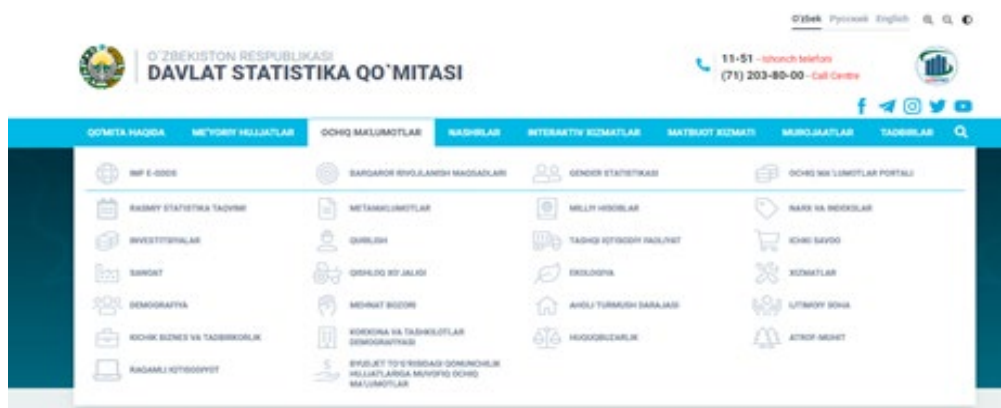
O'zbek Русский English

O'ZBEKISTON RESPUBLIKASI
DAVLAT STATISTIKA QO'MITASI

11-51 - Ishonch telefoni
(71) 203-80-00 - Call Centre

QO'MITA HAQIDA | ME'YORIY HUJJATLAR | OCHIQ MA'LUMOTLAR | NASHRLAR | INTERAKTIV XIZMATLAR | MATBUOT XIZMATI | MUROJAATLAR | TADBIRLAR

IMF E-GDDS
BARQAROR RIVOJLANISH MAQSADLARI
GENDER STATISTIKASI
OCHIQ MA'LUMOTLAR PORTALI
RASMIY STATISTIKA TAQVIMI
METAMA'LUMOTLAR
MILLIY HISOBLAR
NARX VA INDEKSLAR
INVESTITSIYALAR
QURILISH
TASHQI IQTISODIY FAOLIYAT
ICHKI SAVDO
SANOAT
QISHLOQ XO'JALIGI
EKOLOGIYA
XIZMATLAR
DEMOGRAFIYA
MEHNAT BOZORI
AHOLI TURMUSH DARAJASI
IJTIMOIY SOHA
KICHIK BIZNES VA TADBIRKORLIK
KORXONA VA TASHKILOTLAR DEMOGRAFIYASI
HUQUQBUZARLIK
ATROF-MUHIT
RAQAMLI IQTISODIYOT
BYUDJET TO'G'RISIDAGI QONUNCHILIK HUJJATLARIGA MUVOFIQ OCHIQ MA'LUMOTLAR